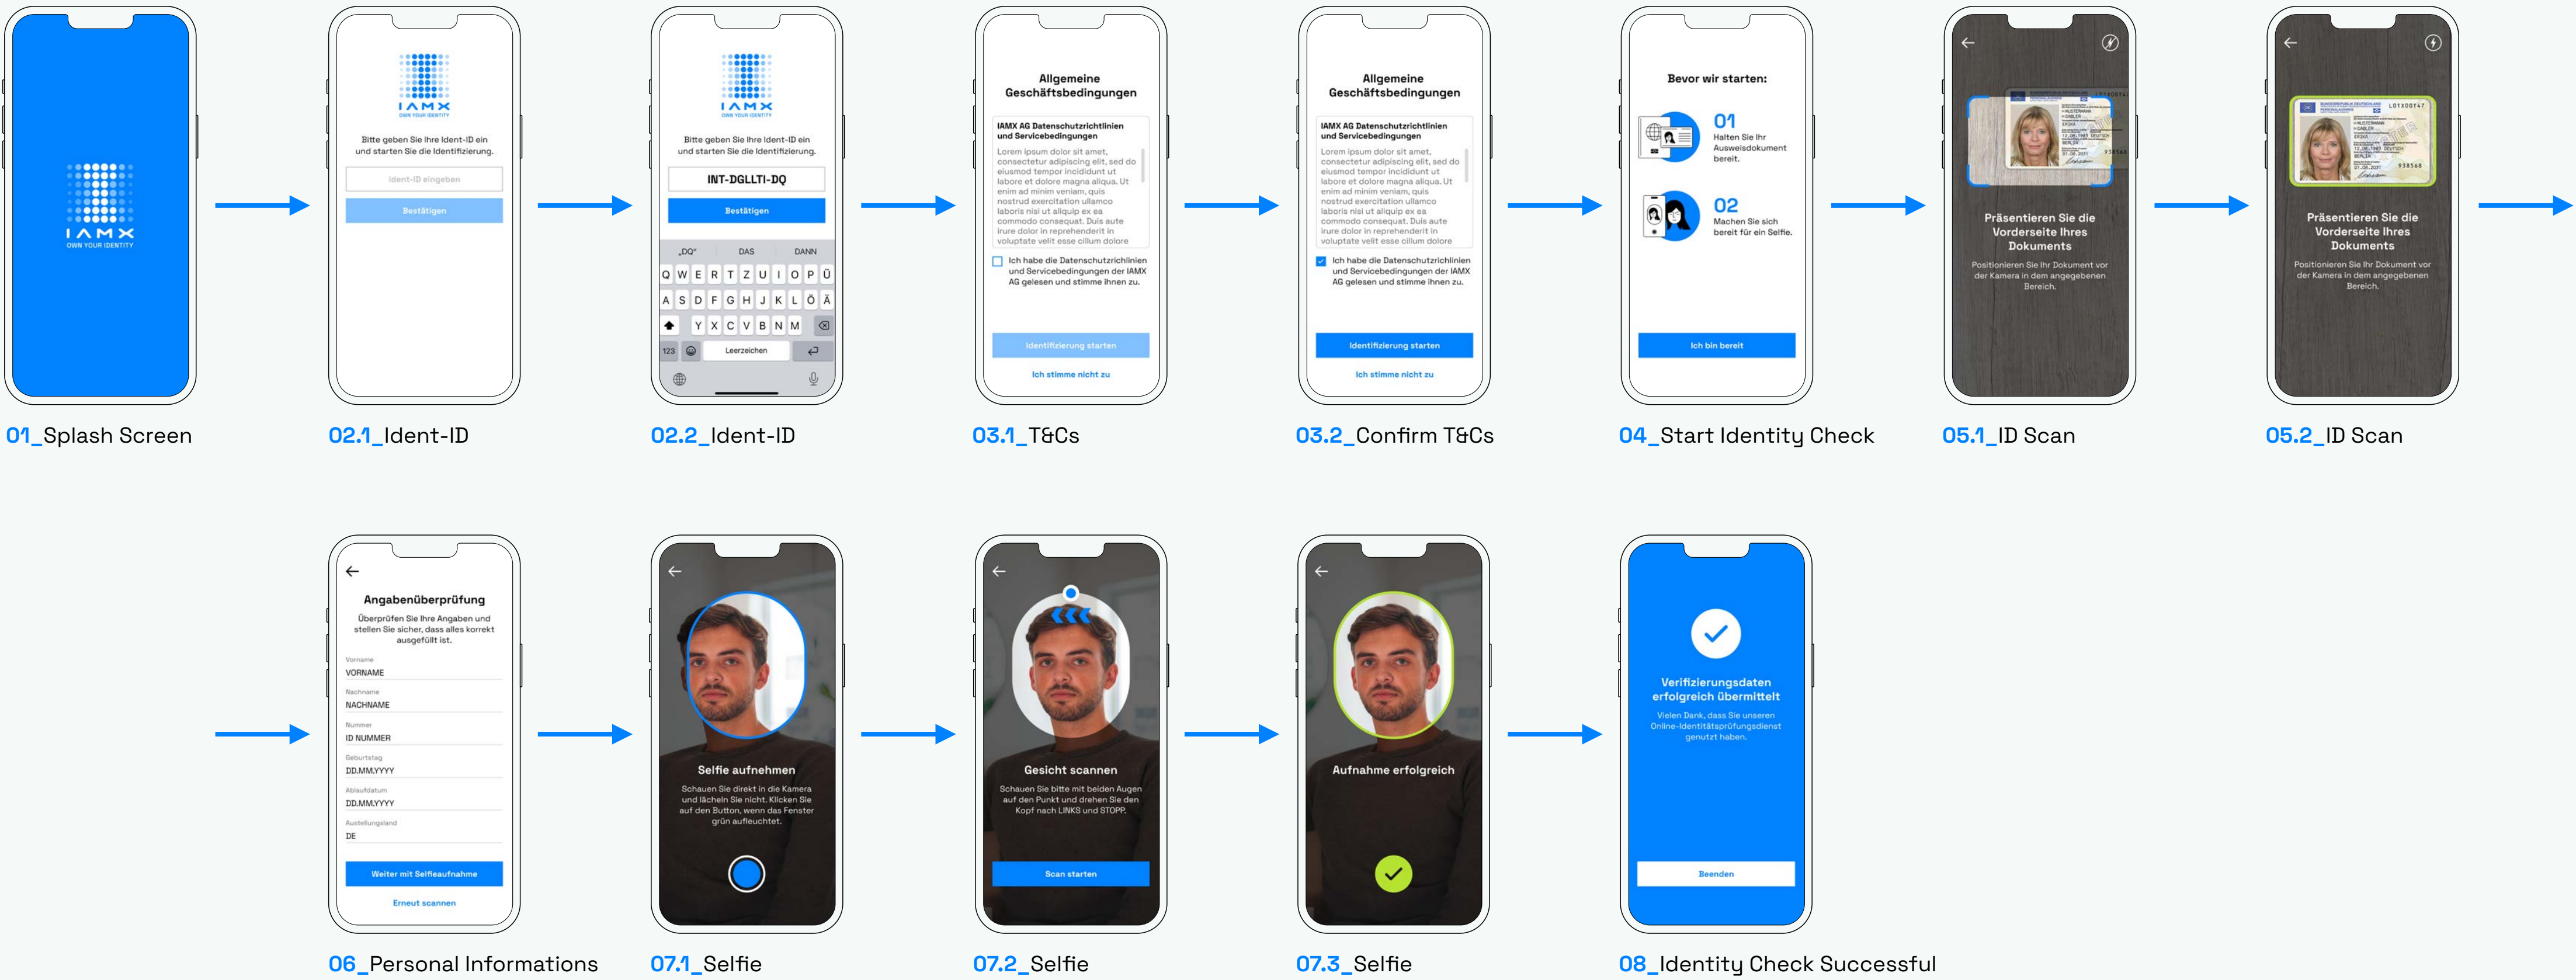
IAMX
OWN YOUR IDENTITY

01_Splash Screen

IAMX
OWN YOUR IDENTITY
Bitte geben Sie Ihre Ident-ID ein und starten Sie die Identifizierung.
Ident-ID eingeben
Bestätigen

02.1_Ident-ID

IAMX
OWN YOUR IDENTITY
Bitte geben Sie Ihre Ident-ID ein und starten Sie die Identifizierung.
INT-DGLLTI-DQ
Bestätigen
„DQ" DAS DANN
Q W E R T Z U I O P Ü
A S D F G H J K L Ö Ä
Y X C V B N M
123 Leerzeichen

02.2_Ident-ID

Allgemeine Geschäftsbedingungen
IAMX AG Datenschutzrichtlinien und Servicebedingungen
Lorem ipsum dolor sit amet, consectetur adipiscing elit, sed do eiusmod tempor incididunt ut labore et dolore magna aliqua. Ut enim ad minim veniam, quis nostrud exercitation ullamco laboris nisi ut aliquip ex ea commodo consequat. Duis aute irure dolor in reprehenderit in voluptate velit esse cillum dolore
Ich habe die Datenschutzrichtlinien und Servicebedingungen der IAMX AG gelesen und stimme ihnen zu.
Identifizierung starten
Ich stimme nicht zu

03.1_T&Cs

Allgemeine Geschäftsbedingungen
IAMX AG Datenschutzrichtlinien und Servicebedingungen
Lorem ipsum dolor sit amet, consectetur adipiscing elit, sed do eiusmod tempor incididunt ut labore et dolore magna aliqua. Ut enim ad minim veniam, quis nostrud exercitation ullamco laboris nisi ut aliquip ex ea commodo consequat. Duis aute irure dolor in reprehenderit in voluptate velit esse cillum dolore
Ich habe die Datenschutzrichtlinien und Servicebedingungen der IAMX AG gelesen und stimme ihnen zu.
Identifizierung starten
Ich stimme nicht zu

03.2_Confirm T&Cs

Bevor wir starten:
01
Halten Sie Ihr Ausweisdokument bereit.
02
Machen Sie sich bereit für ein Selfie.
Ich bin bereit

04_Start Identity Check

Präsentieren Sie die Vorderseite Ihres Dokuments
Positionieren Sie Ihr Dokument vor der Kamera in dem angegebenen Bereich.

05.1_ID Scan

Präsentieren Sie die Vorderseite Ihres Dokuments
Positionieren Sie Ihr Dokument vor der Kamera in dem angegebenen Bereich.

05.2_ID Scan

Angabenüberprüfung
Überprüfen Sie Ihre Angaben und stellen Sie sicher, dass alles korrekt ausgefüllt ist.
Vorname
VORNAME
Nachname
NACHNAME
Nummer
ID NUMMER
Geburtstag
DD.MM.YYYY
Ablaufdatum
DD.MM.YYYY
Ausstellungsland
DE
Weiter mit Selfieaufnahme
Erneut scannen

06_Personal Informations

Selfie aufnehmen
Schauen Sie direkt in die Kamera und lächeln Sie nicht. Klicken Sie auf den Button, wenn das Fenster grün aufleuchtet.

07.1_Selfie

Gesicht scannen
Schauen Sie bitte mit beiden Augen auf den Punkt und drehen Sie den Kopf nach LINKS und STOPP.
Scan starten

07.2_Selfie

Aufnahme erfolgreich

07.3_Selfie

Verifizierungsdaten erfolgreich übermittelt
Vielen Dank, dass Sie unseren Online-Identitätsprüfungsdienst genutzt haben.
Beenden

08_Identity Check Successful